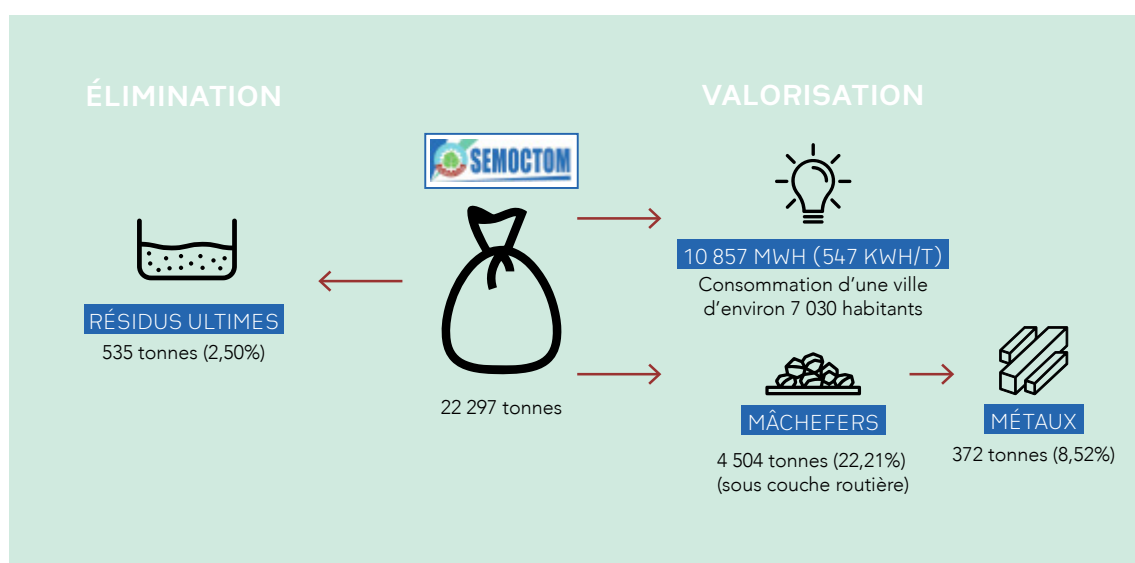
ÉLIMINATION

VALORISATION

SEMOCTOM

10 857 MWH (547 KWH/T)
Consommation d'une ville d'environ 7 030 habitants

RÉSIDUS ULTIMES
535 tonnes (2,50%)

22 297 tonnes

MÂCHEFERS
4 504 tonnes (22,21%)
(sous couche routière)

MÉTAUX
372 tonnes (8,52%)